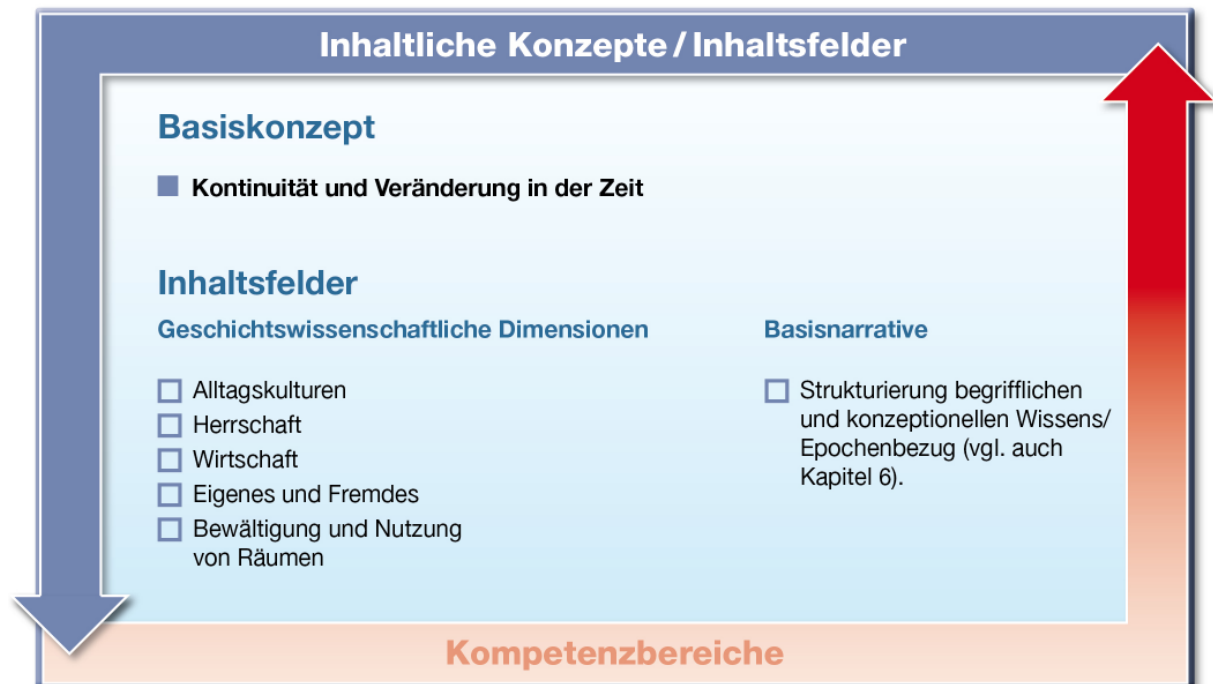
Inhaltliche Konzepte / Inhaltsfelder

Basiskonzept

■ Kontinuität und Veränderung in der Zeit

Inhaltsfelder

Geschichtswissenschaftliche Dimensionen

☐ Alltagskulturen
☐ Herrschaft
☐ Wirtschaft
☐ Eigenes und Fremdes
☐ Bewältigung und Nutzung von Räumen

Basisnarrative

☐ Strukturierung begrifflichen und konzeptionellen Wissens/ Epochenbezug (vgl. auch Kapitel 6).

Kompetenzbereiche